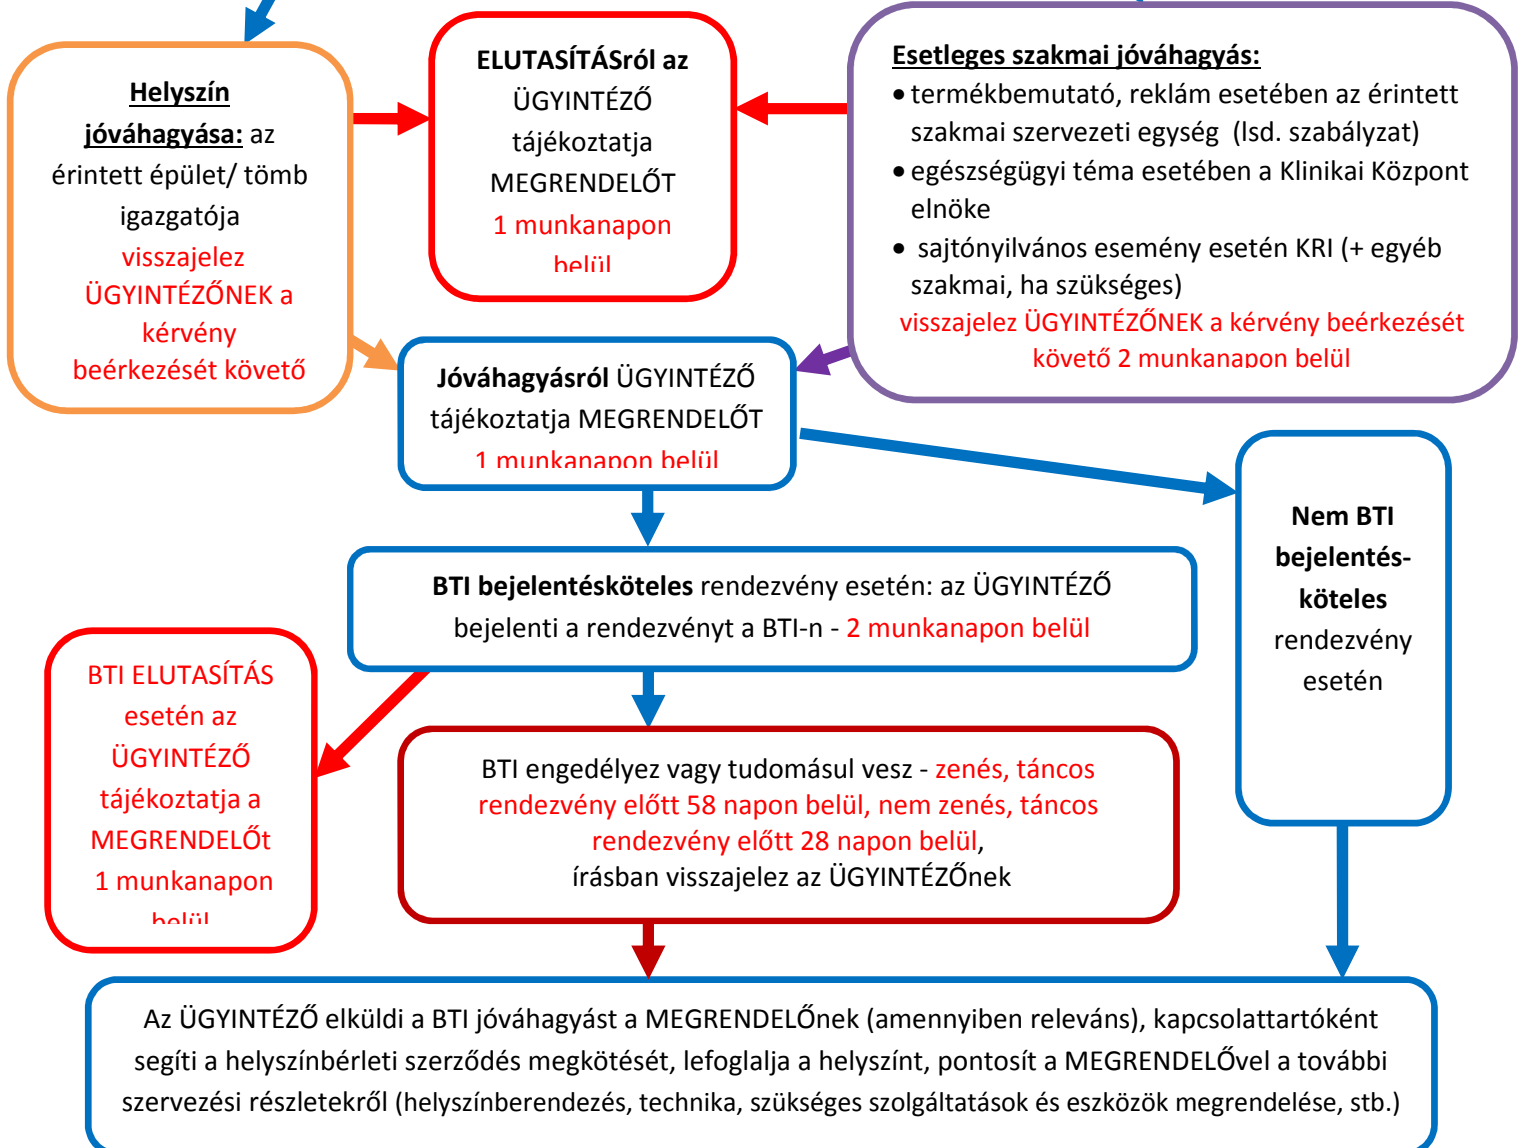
Helyszín jóváhagyása: az érintett épület/ tömb igazgatója visszajelez ÜGYINTÉZŐNEK a kérvény beérkezését követő

ELUTASÍTÁSról az ÜGYINTÉZŐ tájékoztatja MEGRENDELŐT 1 munkanapon belül

Esetleges szakmai jóváhagyás:
• termékbemutató, reklám esetében az érintett szakmai szervezeti egység (lsd. szabályzat)
• egészségügyi téma esetében a Klinikai Központ elnöke
• sajtónyilvános esemény esetén KRI (+ egyéb szakmai, ha szükséges)
visszajelez ÜGYINTÉZŐNEK a kérvény beérkezését követő 2 munkanapon belül

Jóváhagyásról ÜGYINTÉZŐ tájékoztatja MEGRENDELŐT 1 munkanapon belül

Nem BTI bejelentés-köteles rendezvény esetén

BTI bejelentésköteles rendezvény esetén: az ÜGYINTÉZŐ bejelenti a rendezvényt a BTI-n - 2 munkanapon belül

BTI ELUTASÍTÁS esetén az ÜGYINTÉZŐ tájékoztatja a MEGRENDELŐt 1 munkanapon belül

BTI engedélyez vagy tudomásul vesz - zenés, táncos rendezvény előtt 58 napon belül, nem zenés, táncos rendezvény előtt 28 napon belül, írásban visszajelez az ÜGYINTÉZŐnek

Az ÜGYINTÉZŐ elküldi a BTI jóváhagyást a MEGRENDELŐnek (amennyiben releváns), kapcsolattartóként segíti a helyszínbérleti szerződés megkötését, lefoglalja a helyszínt, pontosít a MEGRENDELŐvel a további szervezési részletekről (helyszínberendezés, technika, szükséges szolgáltatások és eszközök megrendelése, stb.)